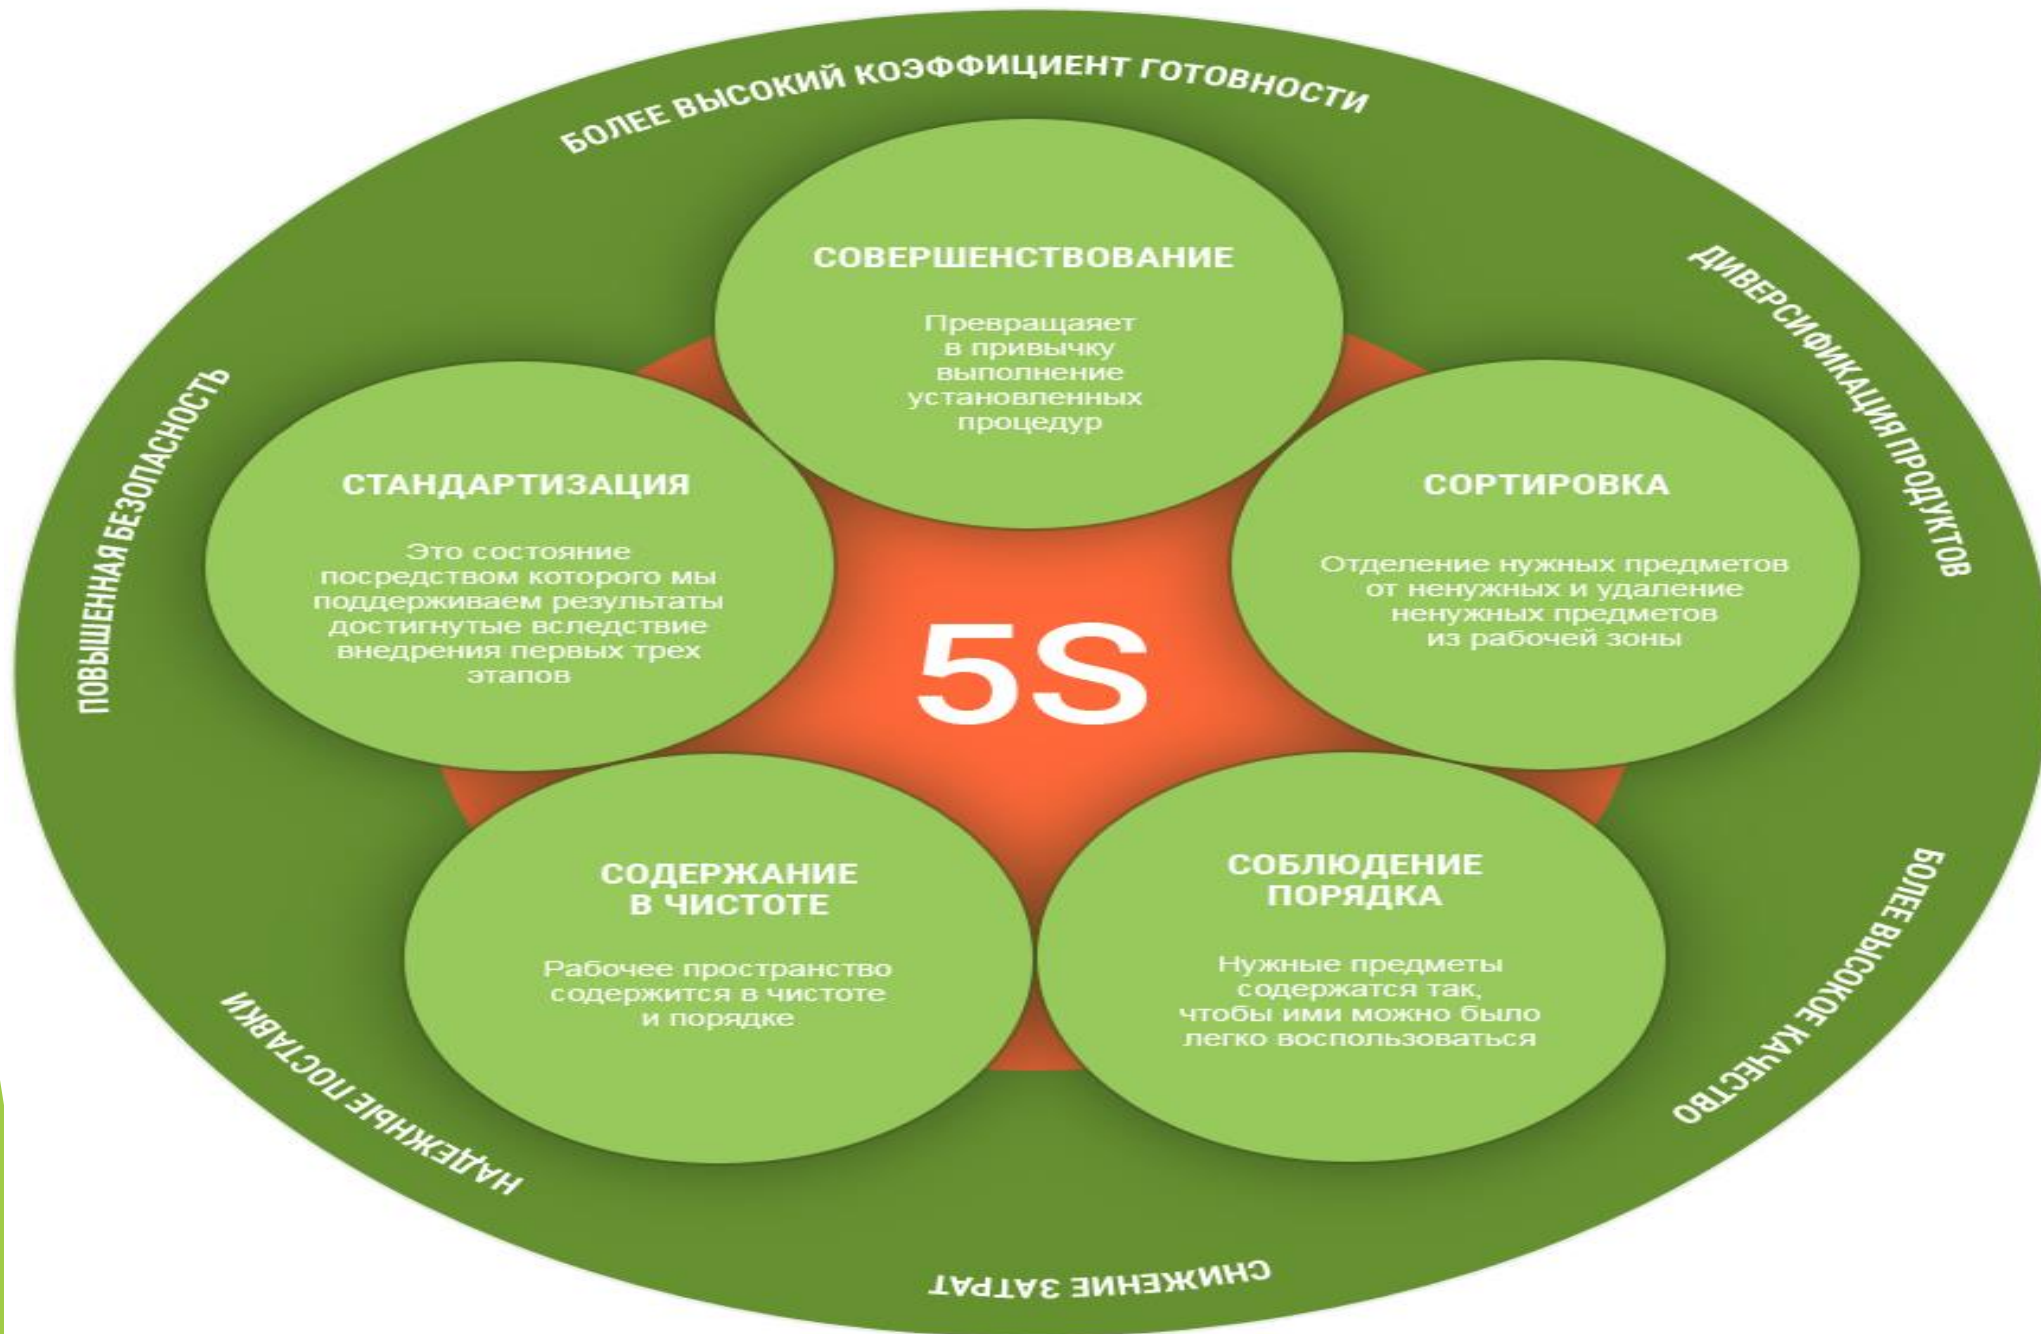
БОЛЕЕ ВЫСОКИЙ КОЭФФИЦИЕНТ ГОТОВНОСТИ

ДИВЕРСИФИКАЦИЯ ПРОДУКТОВ

БОЛЕЕ ВЫСОКОЕ КАЧЕСТВО

СНИЖЕНИЕ ЗАТРАТ

НАДЕЖНЫЕ ПОСТАВКИ

ПОВЫШЕННАЯ БЕЗОПАСНОСТЬ

СОВЕРШЕНСТВОВАНИЕ

Превращает в привычку выполнение установленных процедур

СОРТИРОВКА

Отделение нужных предметов от ненужных и удаление ненужных предметов из рабочей зоны

5S

СТАНДАРТИЗАЦИЯ

Это состояние посредством которого мы поддерживаем результаты достигнутые вследствие внедрения первых трех этапов

СОДЕРЖАНИЕ В ЧИСТОТЕ

Рабочее пространство содержится в чистоте и порядке

СОБЛЮДЕНИЕ ПОРЯДКА

Нужные предметы содержатся так, чтобы ими можно было легко воспользоваться